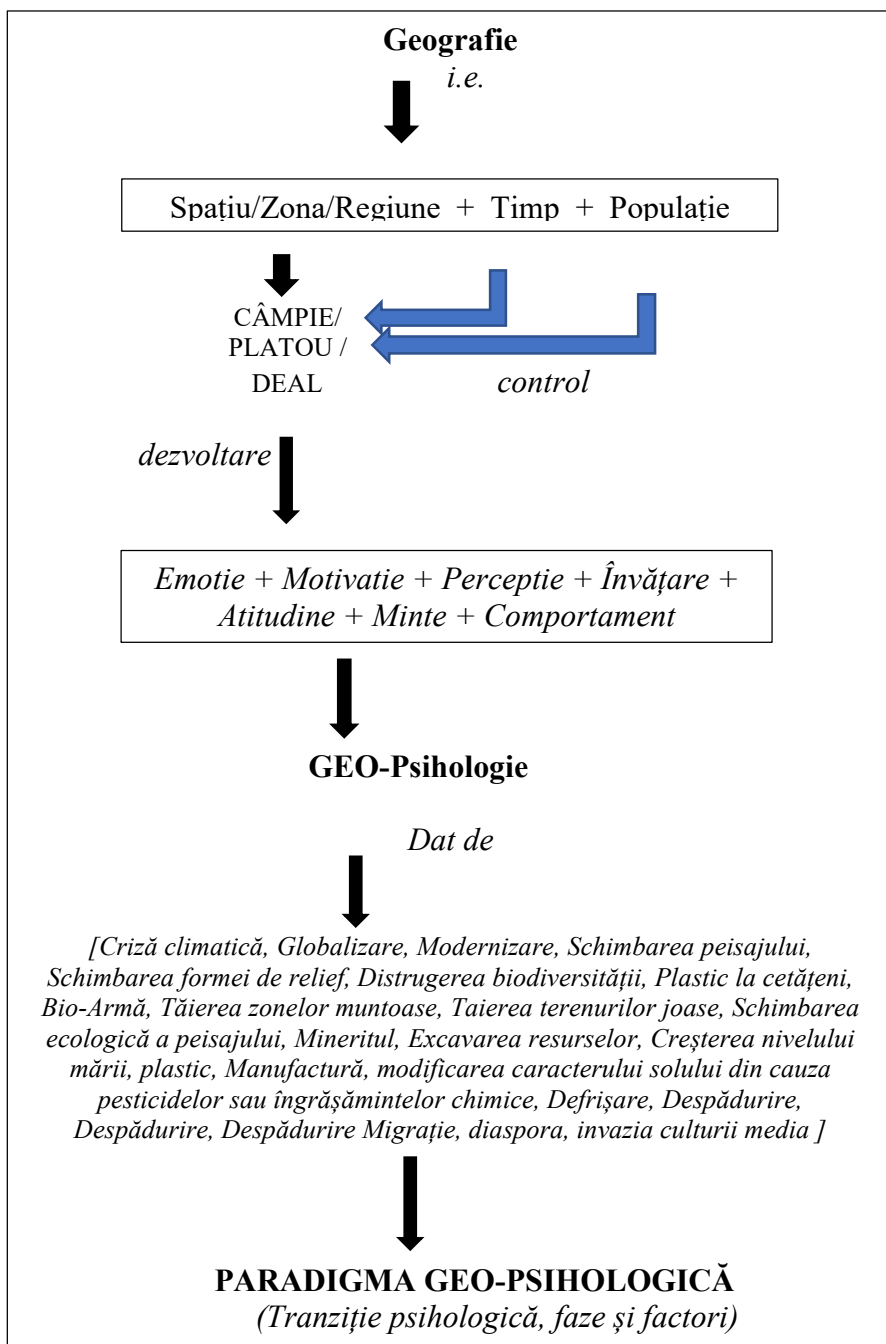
Geografie

i.e.

Spațiu/Zona/Regiune + Timp + Populație

CÂMPIE/ PLATOU / DEAL

control

dezvoltare

Emotie + Motivatie + Perceptie + Învățare + Atitudine + Minte + Comportament

GEO-Psihologie

Dat de

[Criză climatică, Globalizare, Modernizare, Schimbarea peisajului, Schimbarea formei de relief, Distrugerea biodiversității, Plastic la cetățeni, Bio-Armă, Tăierea zonelor muntoase, Taierea terenurilor joase, Schimbarea ecologică a peisajului, Mineritul, Excavarea resurselor, Creșterea nivelului mării, plastic, Manufactură, modificarea caracterului solului din cauza pesticidelor sau îngrășămintelor chimice, Defrișare, Despădurire, Despădurire, Despădurire Migrație, diaspora, invazia culturii media ]

PARADIGMA GEO-PSIHOLOGICĂ

(Tranziție psihologică, faze și factori)